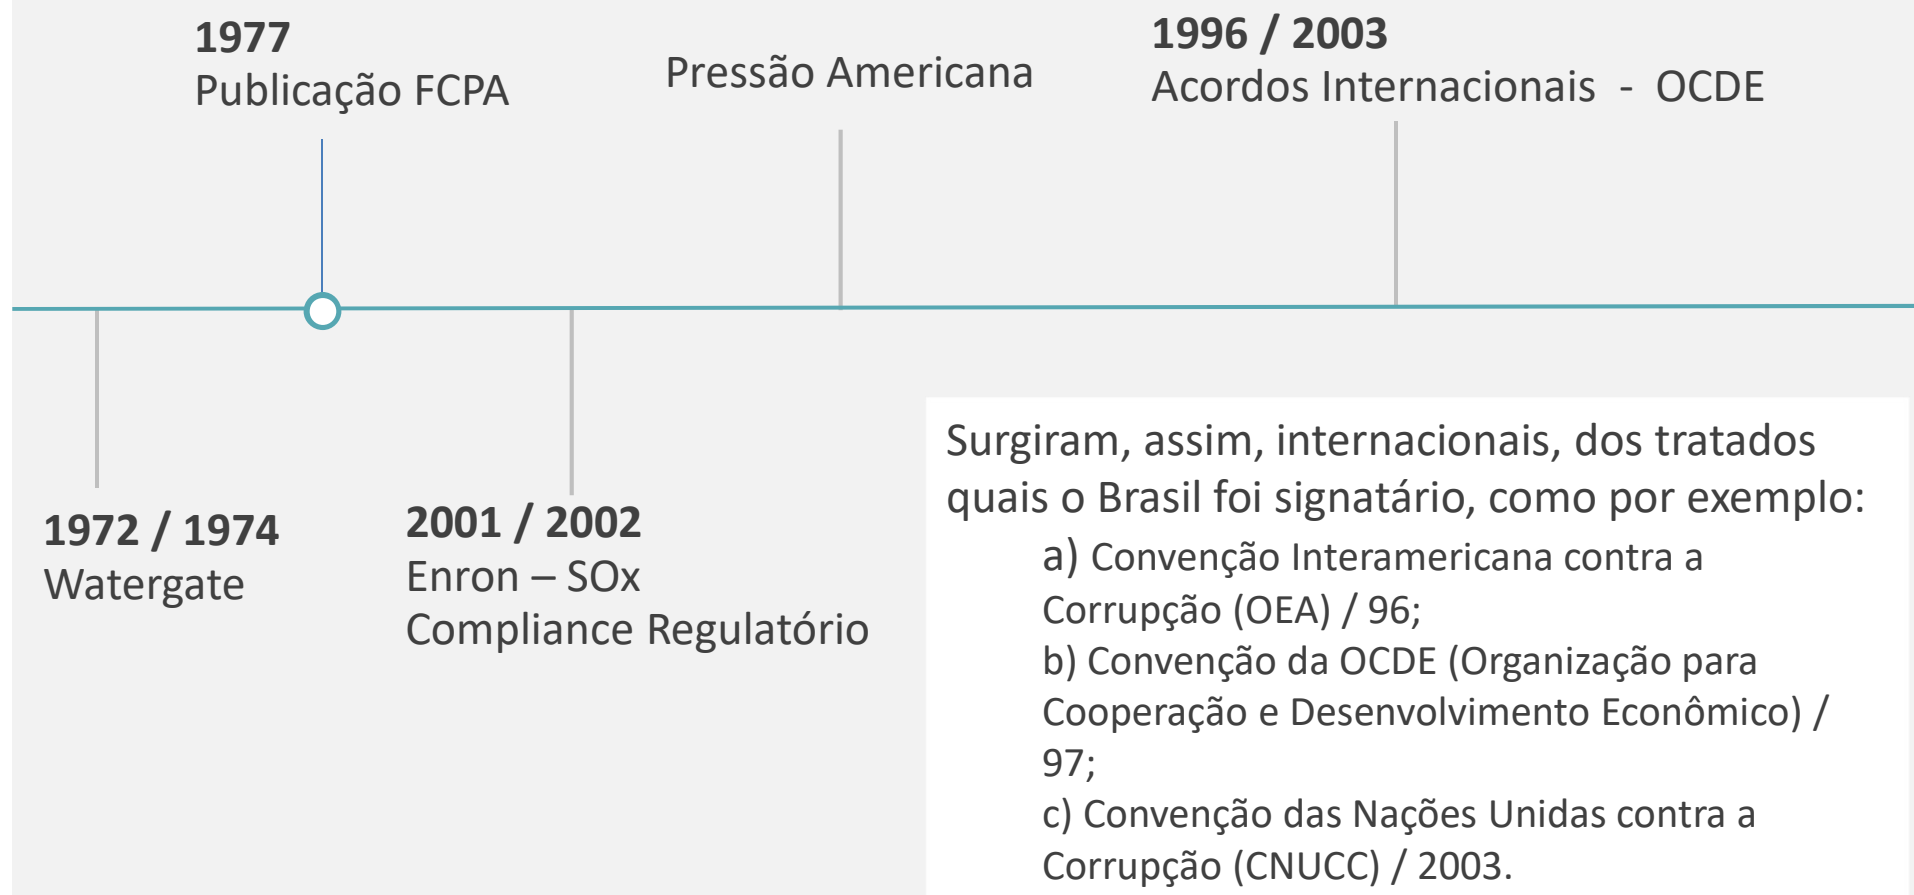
**1977**
Publicação FCPA

Pressão Americana

**1996 / 2003**
Acordos Internacionais - OCDE

**1972 / 1974**
Watergate

**2001 / 2002**
Enron – SOx
Compliance Regulatório

Surgiram, assim, internacionais, dos tratados quais o Brasil foi signatário, como por exemplo:

a) Convenção Interamericana contra a Corrupção (OEA) / 96;
b) Convenção da OCDE (Organização para Cooperação e Desenvolvimento Econômico) / 97;
c) Convenção das Nações Unidas contra a Corrupção (CNUCC) / 2003.